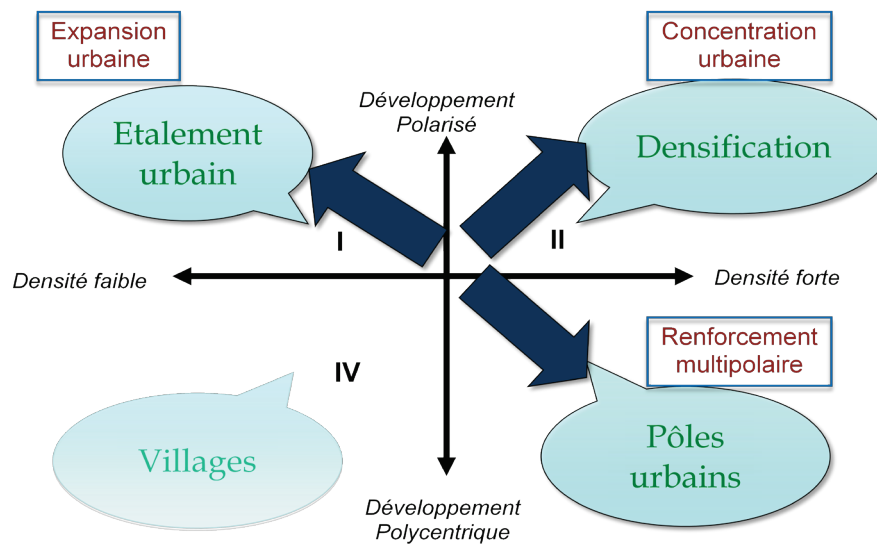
Expansion urbaine

Concentration urbaine

Développement Polarisé

Etalement urbain

Densification

I

II

Densité faible

Densité forte

Renforcement multipolaire

IV

Villages

Pôles urbains

Développement Polycentrique